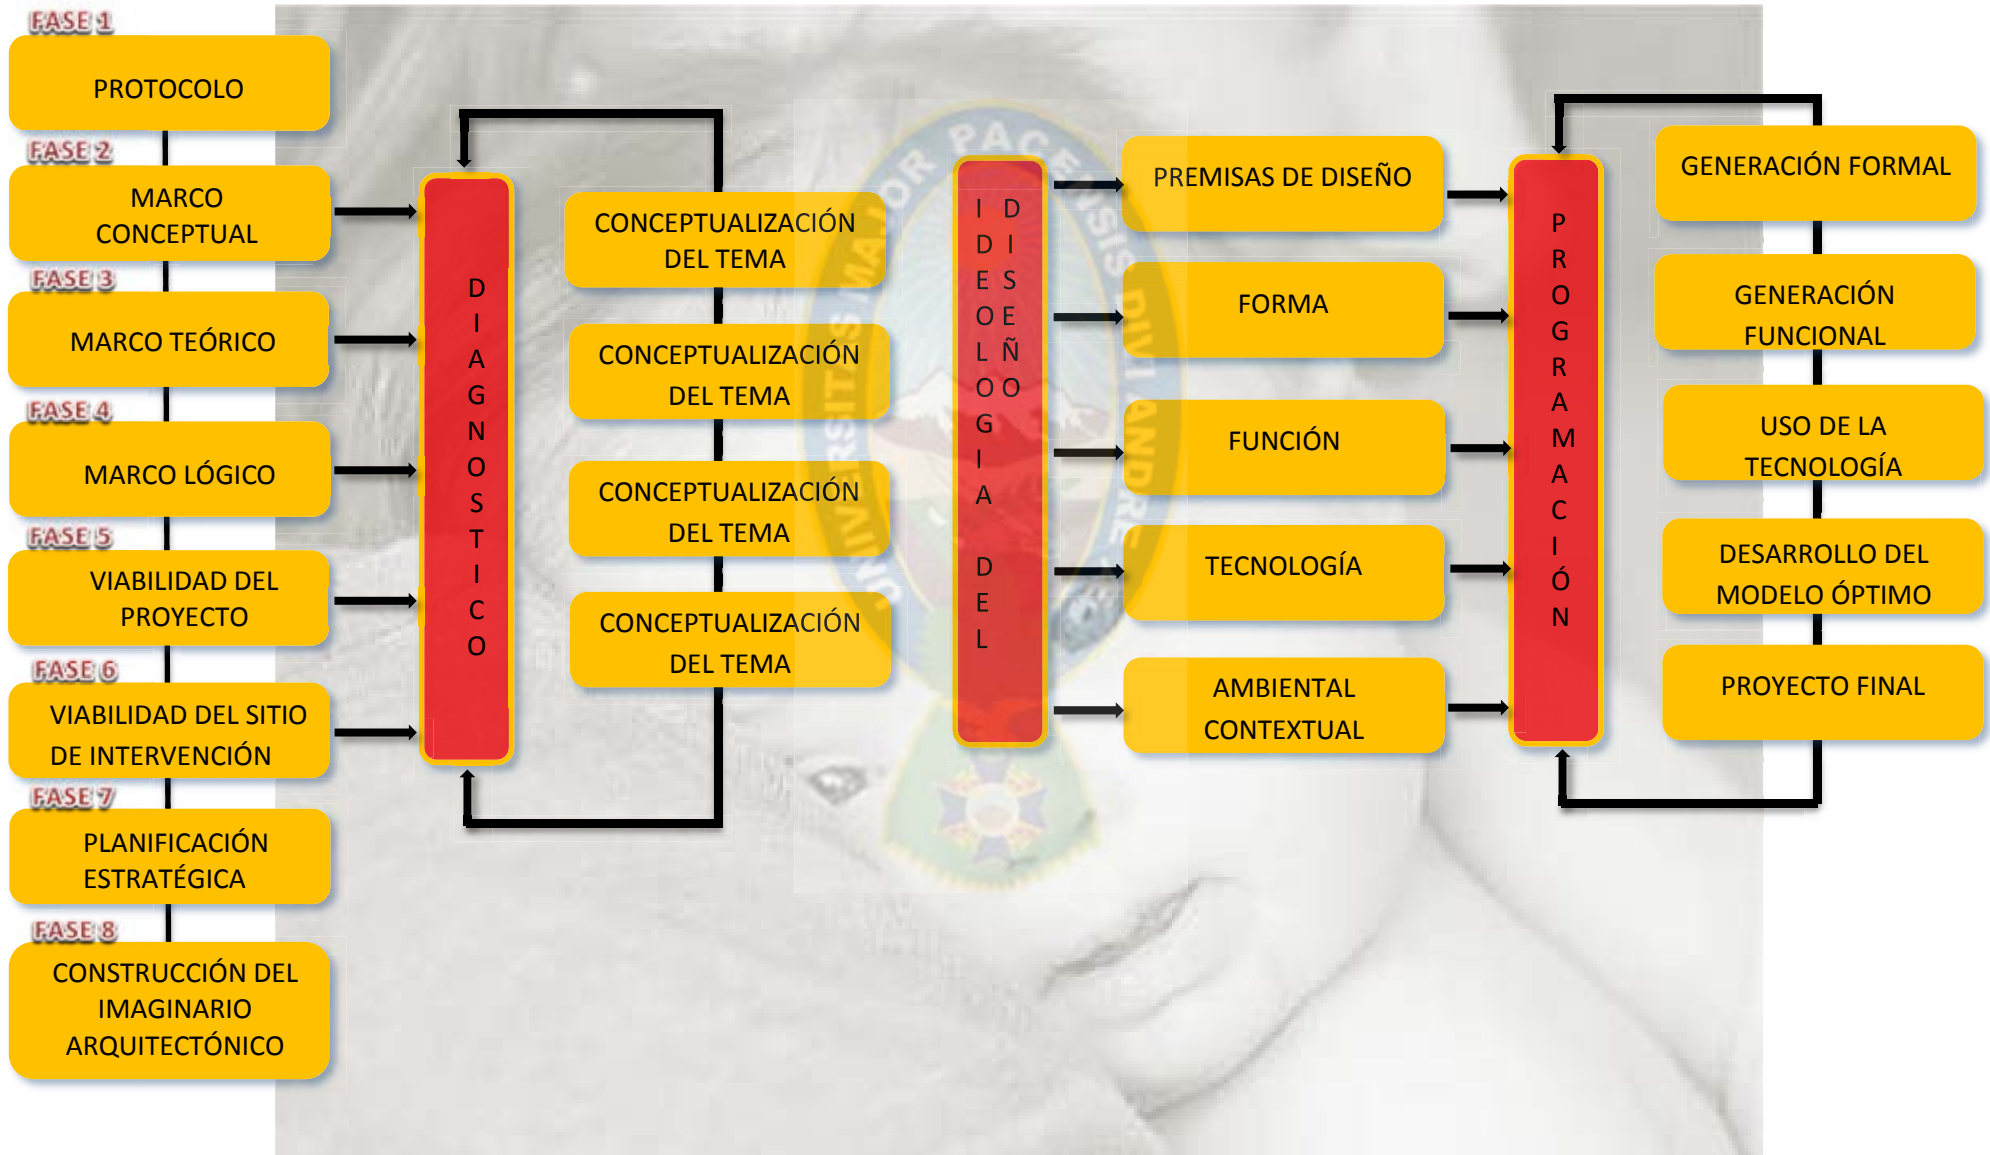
FASE 1

PROTOCOLO

FASE 2

MARCO CONCEPTUAL

FASE 3

MARCO TEÓRICO

FASE 4

MARCO LÓGICO

FASE 5

VIABILIDAD DEL PROYECTO

FASE 6

VIABILIDAD DEL SITIO DE INTERVENCIÓN

FASE 7

PLANIFICACIÓN ESTRATÉGICA

FASE 8

CONSTRUCCIÓN DEL IMAGINARIO ARQUITECTÓNICO

DIAGNOSTICO

CONCEPTUALIZACIÓN DEL TEMA

CONCEPTUALIZACIÓN DEL TEMA

CONCEPTUALIZACIÓN DEL TEMA

CONCEPTUALIZACIÓN DEL TEMA

IDEOLOGIA DEL DISEÑO

PREMISAS DE DISEÑO

FORMA

FUNCIÓN

TECNOLOGÍA

AMBIENTAL CONTEXTUAL

PROGRAMACIÓN

GENERACIÓN FORMAL

GENERACIÓN FUNCIONAL

USO DE LA TECNOLOGÍA

DESARROLLO DEL MODELO ÓPTIMO

PROYECTO FINAL

UNIVERSIDAD MAYOR PACENSIS DIVI ANDREAE